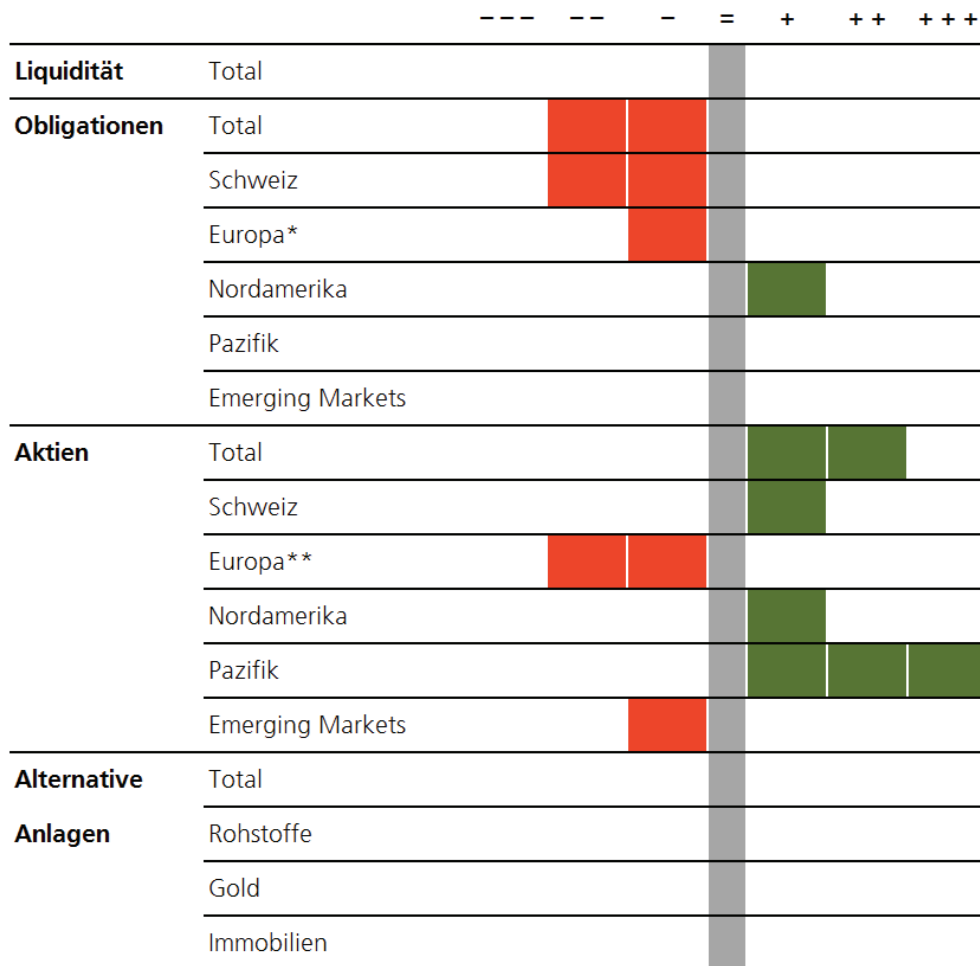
| | | – – – | – – | – | = | + | + + | + + + |
|---|---|---|---|---|---|---|---|---|
| Liquidität | Total | | | | | | | |
| Obligationen | Total | | | | | | | |
| | Schweiz | | | | | | | |
| | Europa* | | | | | | | |
| | Nordamerika | | | | | | | |
| | Pazifik | | | | | | | |
| | Emerging Markets | | | | | | | |
| Aktien | Total | | | | | | | |
| | Schweiz | | | | | | | |
| | Europa** | | | | | | | |
| | Nordamerika | | | | | | | |
| | Pazifik | | | | | | | |
| | Emerging Markets | | | | | | | |
| Alternative | Total | | | | | | | |
| Anlagen | Rohstoffe | | | | | | | |
| | Gold | | | | | | | |
| | Immobilien | | | | | | | |